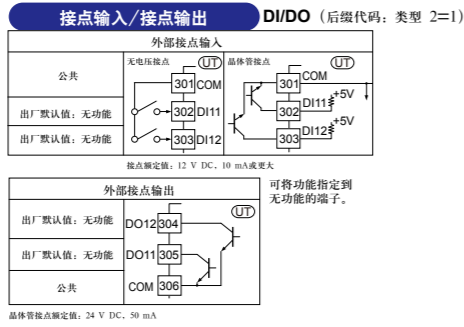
接点输入／接点输出

DI/DO（后缀代码：类型 2=1）

外部接点输入

公共

出厂默认值：无功能

出厂默认值：无功能

无电压接点

UT

301 COM

302 DI11

303 DI12

晶体管接点

UT

301 COM

302 DI11 +5V

303 DI12 +5V

接点额定值：12 V DC，10 mA或更大

外部接点输出

出厂默认值：无功能

出厂默认值：无功能

公共

UT

DO12 304

DO11 305

COM 306

可将功能指定到无功能的端子。

晶体管接点额定值：24 V DC，50 mA